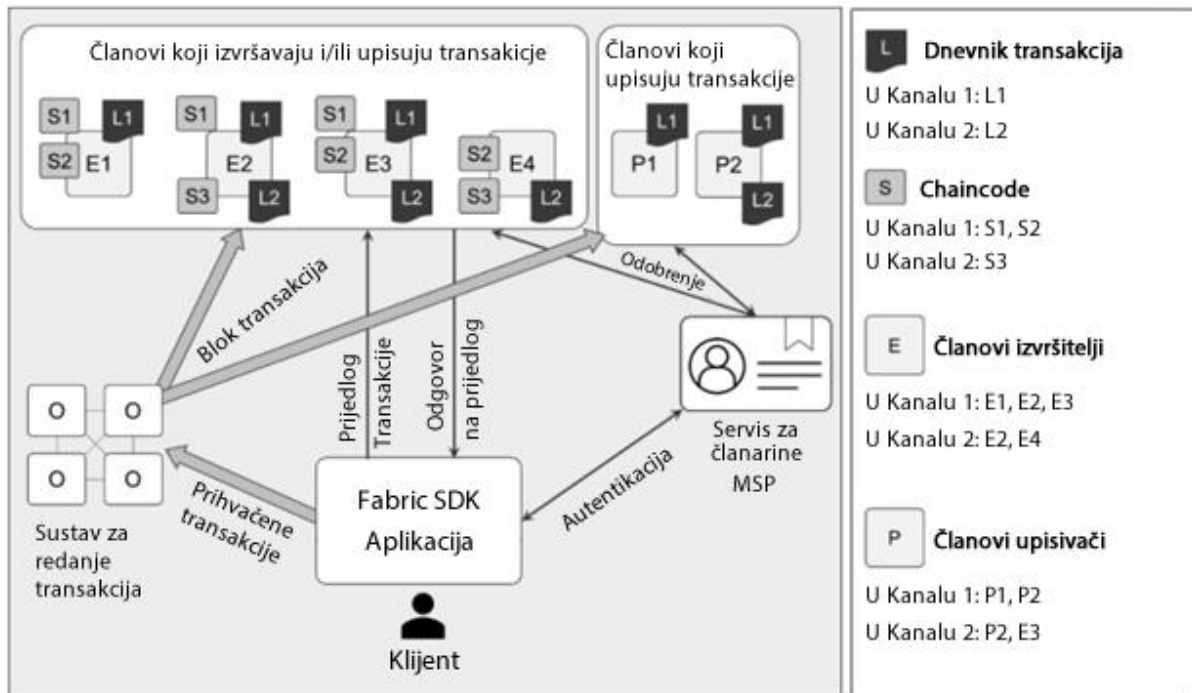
Članovi koji izvršavaju i/ili upisuju transakcije

S1 L1 S2 E1
S1 L1 E2 S3 L2
S1 L1 S2 E3 L2
S2 E4 S3 L2

Članovi koji upisuju transakcije

L1 P1
L1 P2 L2

Blok transakcija

Prijedlog Transakcije

Odgovor na prijedlog

Odobrenje

O O O O

Sustav za redanje transakcija

Prihvačene transakcije

Fabric SDK Aplikacija

Autentikacija

Servis za članarine MSP

Klijent

L Dnevnik transakcija
U Kanalu 1: L1
U Kanalu 2: L2

S Chaincode
U Kanalu 1: S1, S2
U Kanalu 2: S3

E Članovi izvršitelji
U Kanalu 1: E1, E2, E3
U Kanalu 2: E2, E4

P Članovi upisivači
U Kanalu 1: P1, P2
U Kanalu 2: P2, E3